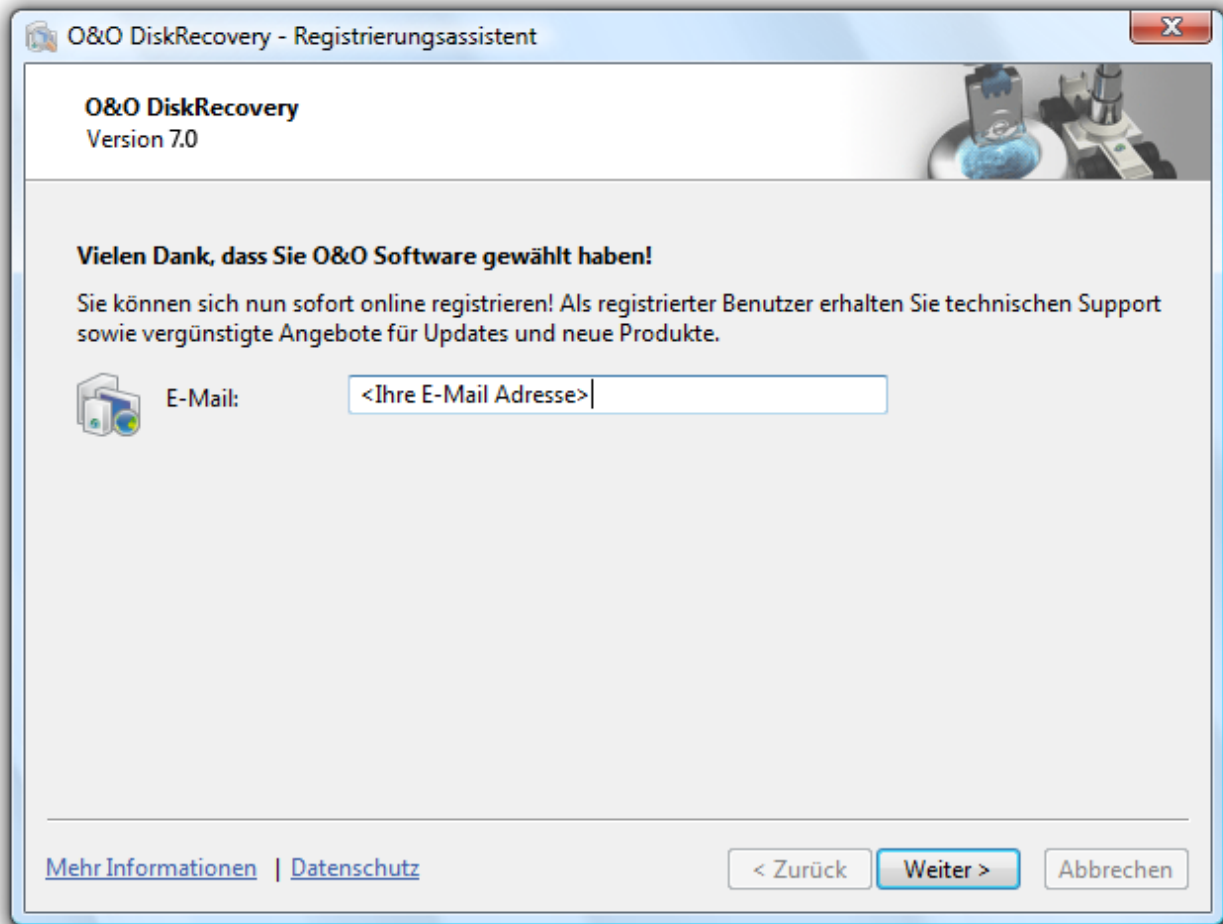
O&O DiskRecovery - Registrierungsassistent

O&O DiskRecovery
Version 7.0

Vielen Dank, dass Sie O&O Software gewählt haben!

Sie können sich nun sofort online registrieren! Als registrierter Benutzer erhalten Sie technischen Support sowie vergünstigte Angebote für Updates und neue Produkte.

E-Mail: <Ihre E-Mail Adresse>

Mehr Informationen | Datenschutz

< Zurück
Weiter >
Abbrechen